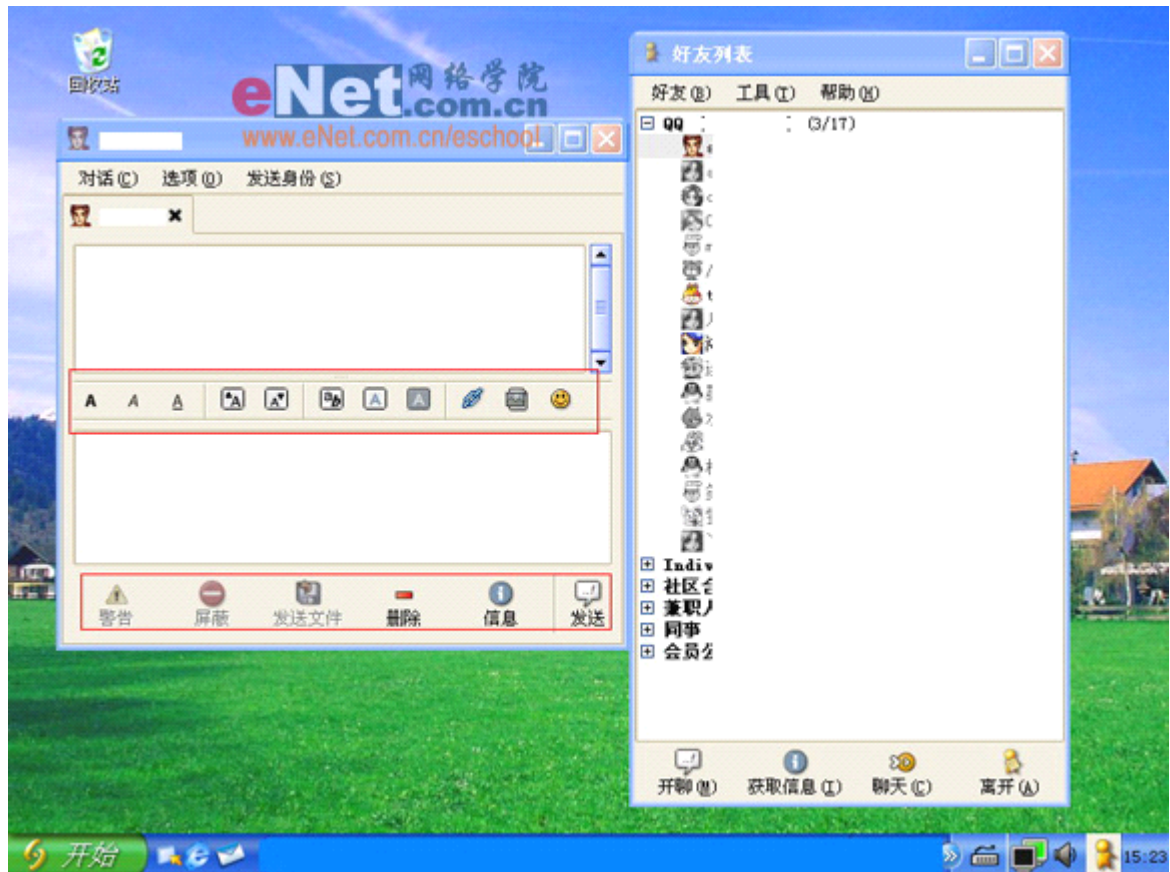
回收站

eNet网络学院.com.cn
www.eNet.com.cn/eschool

对话(C) 选项(O) 发送身份(S)

A A A

警告 屏蔽 发送文件 删除 信息 发送

好友列表

好友(B) 工具(T) 帮助(H)

⊟ QQ (3/17)

⊞ Indiv
⊞ 社区
⊞ 兼职
⊞ 同事
⊞ 会员

开聊(M) 获取信息(I) 聊天(C) 离开(A)

开始

15:23